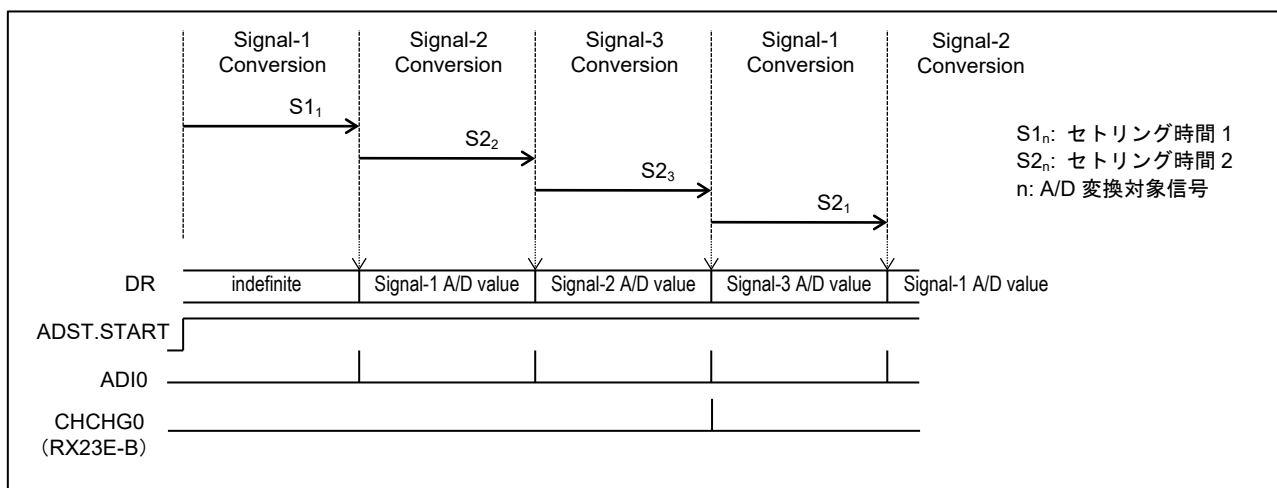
Signal-1 Conversion
Signal-2 Conversion
Signal-3 Conversion
Signal-1 Conversion
Signal-2 Conversion

$S1_1$
$S2_2$
$S2_3$
$S2_1$

$S1_n$: セトリング時間 1
$S2_n$: セトリング時間 2
n: A/D 変換対象信号

DR
indefinite
Signal-1 A/D value
Signal-2 A/D value
Signal-3 A/D value
Signal-1 A/D value

ADST.START
ADI0
CHCHG0
(RX23E-B)